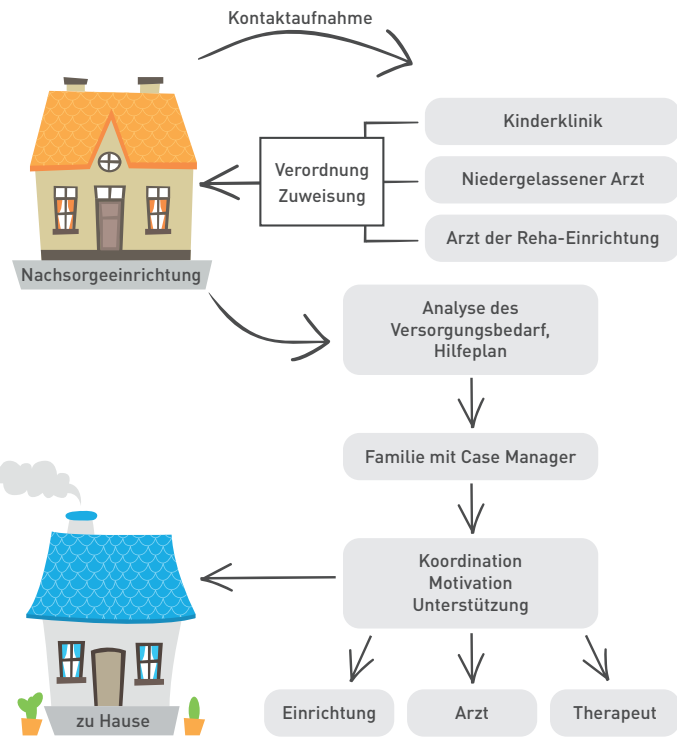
Kontaktaufnahme

Nachsorgeeinrichtung

Verordnung
Zuweisung

Kinderklinik

Niedergelassener Arzt

Arzt der Reha-Einrichtung

Analyse des Versorgungsbedarf, Hilfeplan

Familie mit Case Manager

Koordination
Motivation
Unterstützung

zu Hause

Einrichtung

Arzt

Therapeut